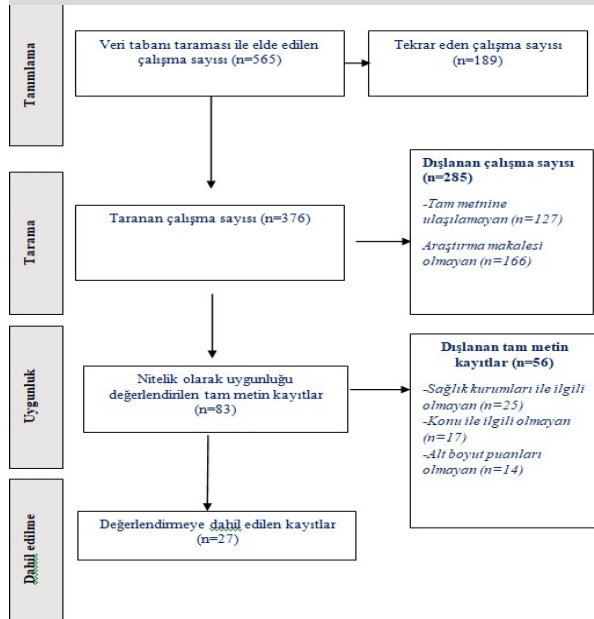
Tanımlama

Veri tabanı taraması ile elde edilen çalışma sayısı (n=565)

Tekrar eden çalışma sayısı (n=189)

Tarama

Taranan çalışma sayısı (n=376)

Dışlanan çalışma sayısı (n=285)

-Tam metnine ulaşılamayan (n=127)

Araştırma makalesi olmayan (n=166)

Uygunluk

Nitelik olarak uygunluğu değerlendirilen tam metin kayıtlar (n=83)

Dışlanan tam metin kayıtlar (n=56)

-Sağlık kurumları ile ilgili olmayan (n=25)
-Konu ile ilgili olmayan (n=17)
-Alt boyut puanları olmayan (n=14)

Dahil edilme

Değerlendirmeye dahil edilen kayıtlar (n=27)